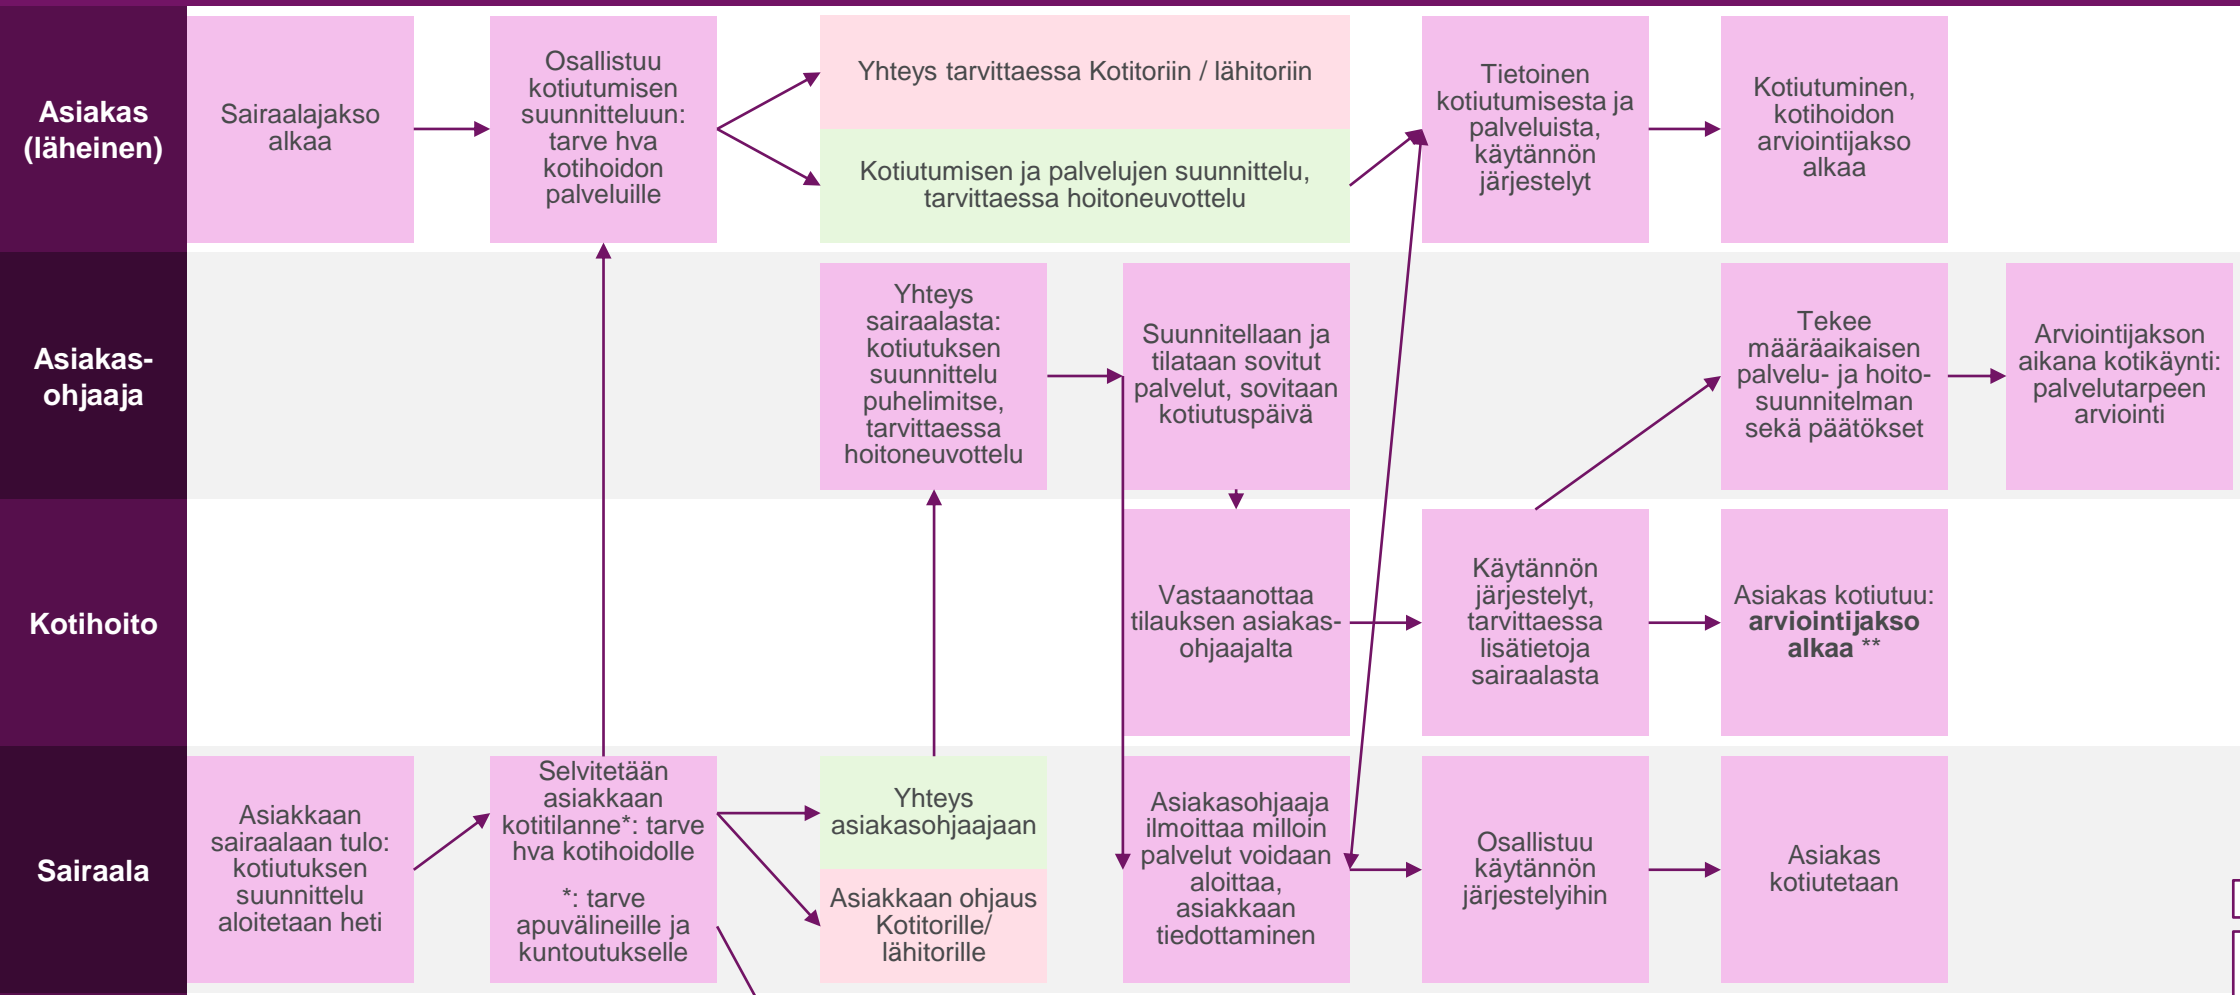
Asiakas (läheinen)

Sairaalajakso alkaa

Osallistuu kotiutumisen suunnitteluun: tarve hva kotihoidon palveluille

Yhteys tarvittaessa Kotitoriin / lähitoriin

Kotiutumisen ja palvelujen suunnittelu, tarvittaessa hoitoneuvottelu

Tietoinen kotiutumisesta ja palveluista, käytännön järjestelyt

Kotiutuminen, kotihoidon arviointijakso alkaa

Asiakas-ohjaaja

Yhteys sairaalasta: kotiutuksen suunnittelu puhelimitse, tarvittaessa hoitoneuvottelu

Suunnitellaan ja tilataan sovitut palvelut, sovitaan kotiutuspäivä

Tekee määräaikaisen palvelu- ja hoito-suunnitelman sekä päätökset

Arviointijakson aikana kotikäynti: palvelutarpeen arviointi

Kotihoito

Vastaanottaa tilauksen asiakas-ohjaajalta

Käytännön järjestelyt, tarvittaessa lisätietoja sairaalasta

Asiakas kotiutuu: **arviointijakso alkaa** **

Sairaala

Asiakkaan sairaalaan tulo: kotiutuksen suunnittelu aloitetaan heti

Selvitetään asiakkaan kotitilanne*: tarve hva kotihoidolle

*: tarve apuvälineille ja kuntoutukselle

Yhteys asiakasohjaajaan

Asiakkaan ohjaus Kotitorille/ lähitorille

Asiakasohjaaja ilmoittaa milloin palvelut voidaan aloittaa, asiakkaan tiedottaminen

Osallistuu käytännön järjestelyihin

Asiakas kotiutetaan